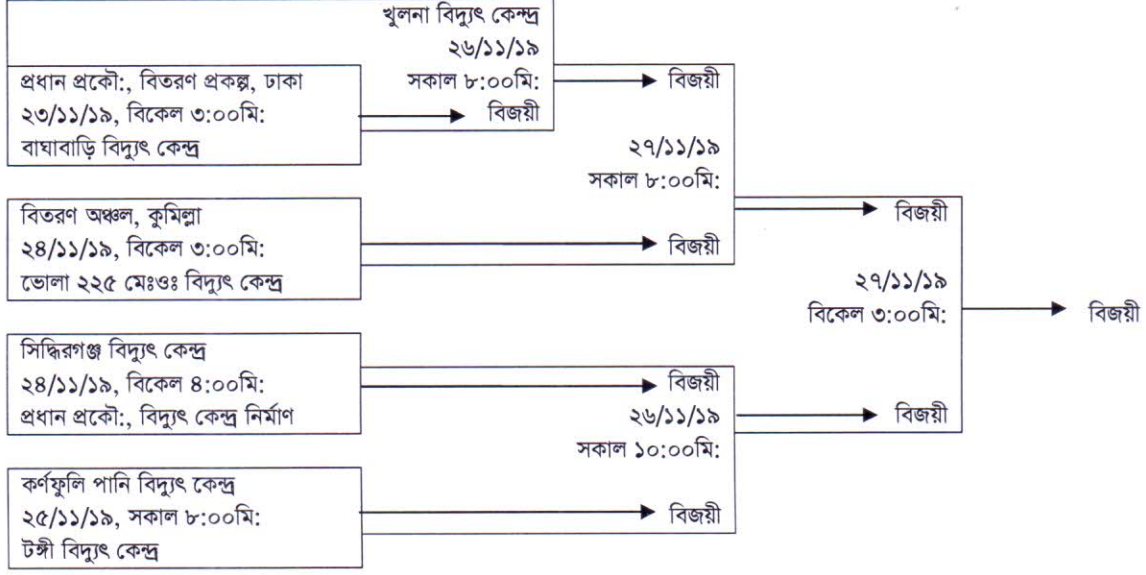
খুলনা বিদ্যুৎ কেন্দ্র
২৬/১১/১৯
সকাল ৮:০০মি:
বিজয়ী

প্রধান প্রকৌ:, বিতরণ প্রকল্প, ঢাকা
২৩/১১/১৯, বিকেল ৩:০০মি:
বাঘাবাড়ি বিদ্যুৎ কেন্দ্র
বিজয়ী

২৭/১১/১৯
সকাল ৮:০০মি:
বিজয়ী

বিতরণ অঞ্চল, কুমিল্লা
২৪/১১/১৯, বিকেল ৩:০০মি:
ভোলা ২২৫ মেঃওঃ বিদ্যুৎ কেন্দ্র
বিজয়ী

২৭/১১/১৯
বিকেল ৩:০০মি:
বিজয়ী

সিদ্ধিরগঞ্জ বিদ্যুৎ কেন্দ্র
২৪/১১/১৯, বিকেল ৪:০০মি:
প্রধান প্রকৌ:, বিদ্যুৎ কেন্দ্র নির্মাণ
বিজয়ী

২৬/১১/১৯
সকাল ১০:০০মি:
বিজয়ী

কর্ণফুলি পানি বিদ্যুৎ কেন্দ্র
২৫/১১/১৯, সকাল ৮:০০মি:
টঙ্গী বিদ্যুৎ কেন্দ্র
বিজয়ী